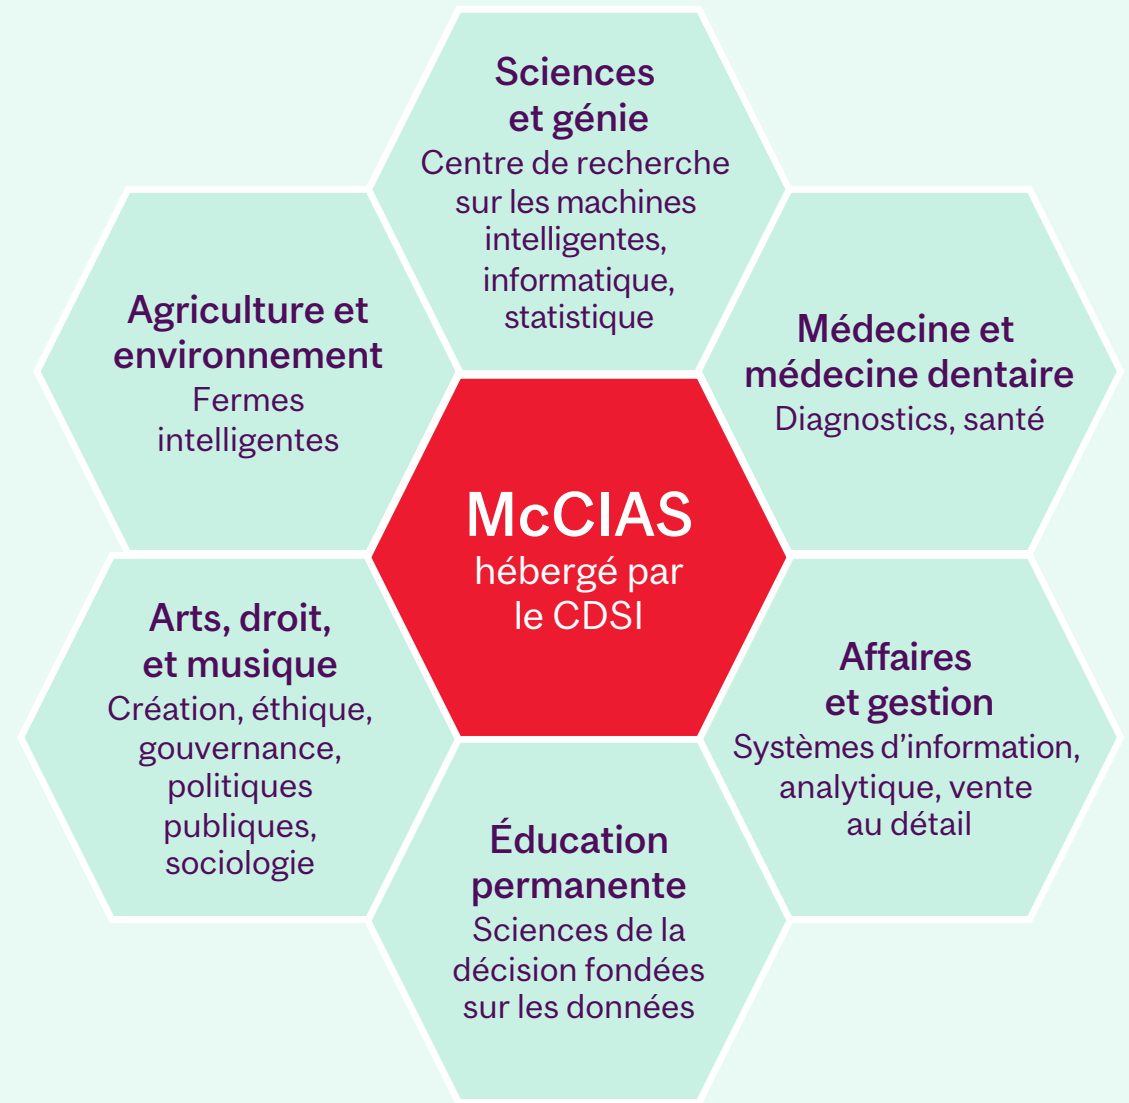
Sciences et génie
Centre de recherche sur les machines intelligentes, informatique, statistique

Agriculture et environnement
Fermes intelligentes

Médecine et médecine dentaire
Diagnostics, santé

McCIAS
hébergé par le CDSI

Arts, droit, et musique
Création, éthique, gouvernance, politiques publiques, sociologie

Affaires et gestion
Systèmes d'information, analytique, vente au détail

Éducation permanente
Sciences de la décision fondées sur les données